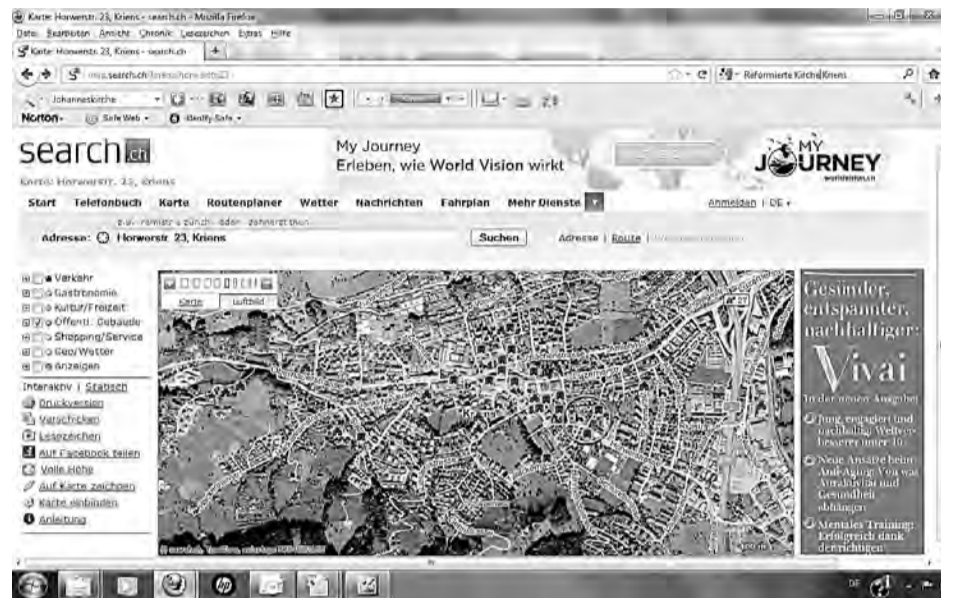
Karte: Horwerstr. 23, Kriens - search.ch - Mozilla Firefox
Datei Bearbeiten Ansicht Chronik Lesezeichen Extras Hilfe
Karte: Horwerstr. 23, Kriens - search.ch +
map.search.ch/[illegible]
Reformierte Kirche Kriens
Johanneskirche
Norton Safe Web Identity Safe

search.ch
Karte: Horwerstr. 23, Kriens

My Journey
Erleben, wie World Vision wirkt

MY JOURNEY
worldvision.ch

Start Telefonbuch Karte Routenplaner Wetter Nachrichten Fahrplan Mehr Dienste
Anmelden | DE

z.B. ramistr. 3 zürich oder zehnerst thun
Adresse: Horwerstr. 23, Kriens
Suchen
Adresse | Route | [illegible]

Verkehr
Gastronomie
Kultur/Freizeit
Öffentl. Gebäude
Shopping/Service
Geo/Wetter
Anzeigen
Interaktiv | Statisch
Druckversion
Verschicken
Lesezeichen
Auf Facebook teilen
Volle Höhe
Auf Karte zeichnen
Karte einbinden
Anleitung

Karte
Luftbild

Gesünder, entspannter, nachhaltiger:
Vivai
In der neuen Ausgabe:
Jung, engagiert und nachhaltig: Weltverbesserer unter 16
Neue Ansätze beim Anti-Aging: Von was Antioxidativ und Gesundheit abhängen
Mentales Training: Erfolgreich dank der richtigen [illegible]

DE